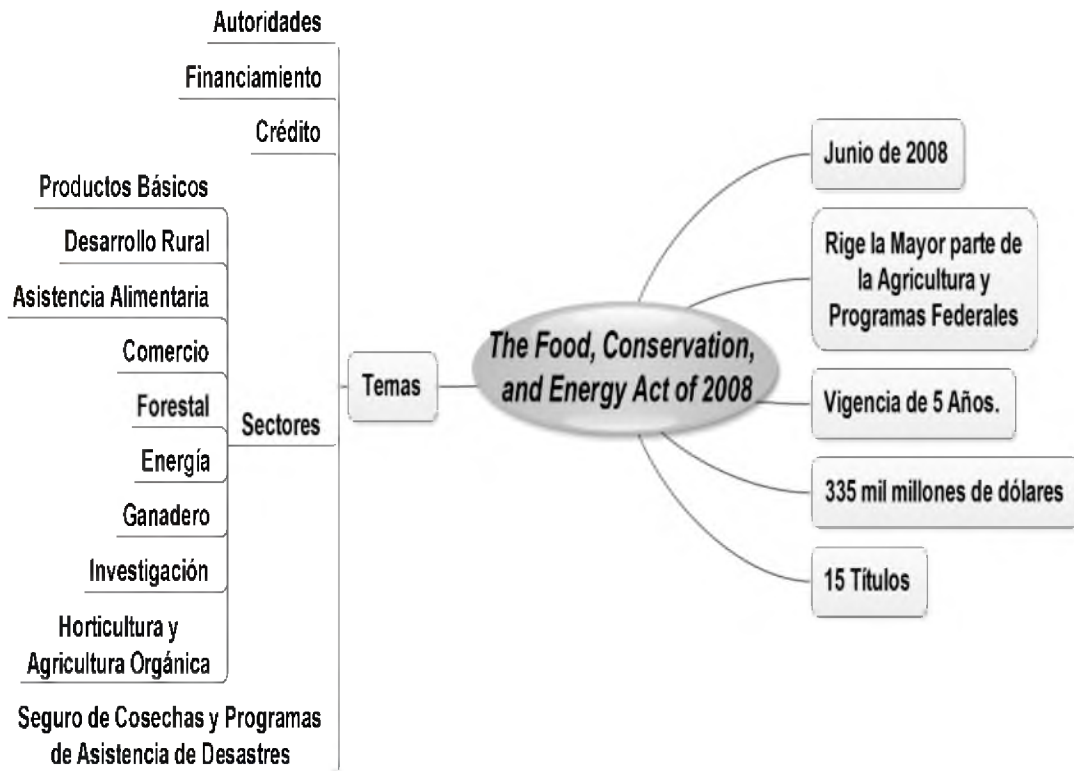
The Food, Conservation, and Energy Act of 2008

Junio de 2008

Rige la Mayor parte de la Agricultura y Programas Federales

Vigencia de 5 Años.

335 mil millones de dólares

15 Títulos

Temas

Autoridades

Financiamiento

Crédito

Sectores

Productos Básicos

Desarrollo Rural

Asistencia Alimentaria

Comercio

Forestal

Energía

Ganadero

Investigación

Horticultura y Agricultura Orgánica

Seguro de Cosechas y Programas de Asistencia de Desastres